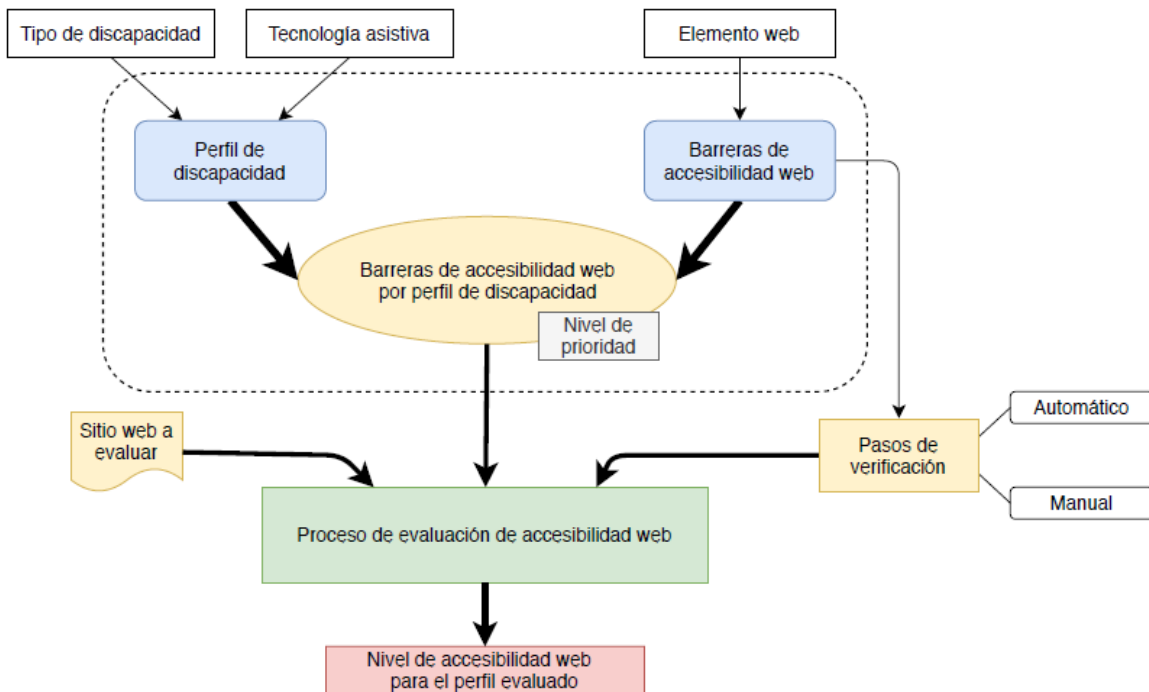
Tipo de discapacidad

Tecnología asistiva

Elemento web

Perfil de discapacidad

Barreras de accesibilidad web

Barreras de accesibilidad web por perfil de discapacidad

Nivel de prioridad

Sitio web a evaluar

Pasos de verificación

Automático

Manual

Proceso de evaluación de accesibilidad web

Nivel de accesibilidad web para el perfil evaluado